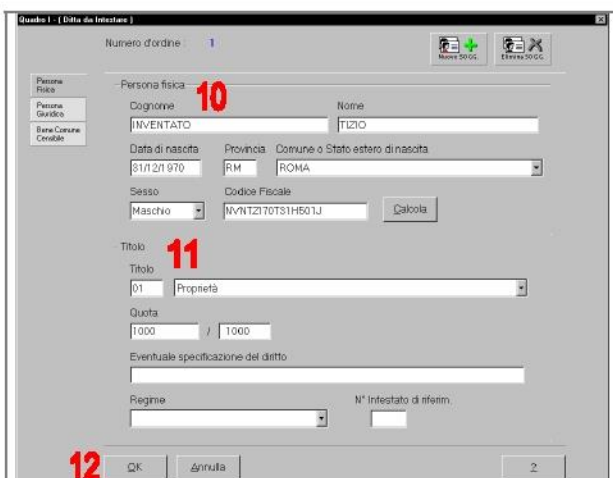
Quadro I - [ Ditta da Intestare ]

Numero d'ordine 1

Nuovo SOGG. Elimina SOGG.

Persona Fisica
Persona Giuridica
Bene Comune Censibile

Persona fisica 10

Cognome
INVENTATO

Nome
TIZIO

Data di nascita
31/12/1970

Provincia
RM

Comune o Stato estero di nascita
ROMA

Sesso
Maschio

Codice Fiscale
NVNTZI70T31H501J

Calcola

Titolo 11

Titolo
01 Proprietà

Quota
1000 / 1000

Eventuale specificazione del diritto

Regime

N° Intestato di riferim.

12 OK Annulla ?